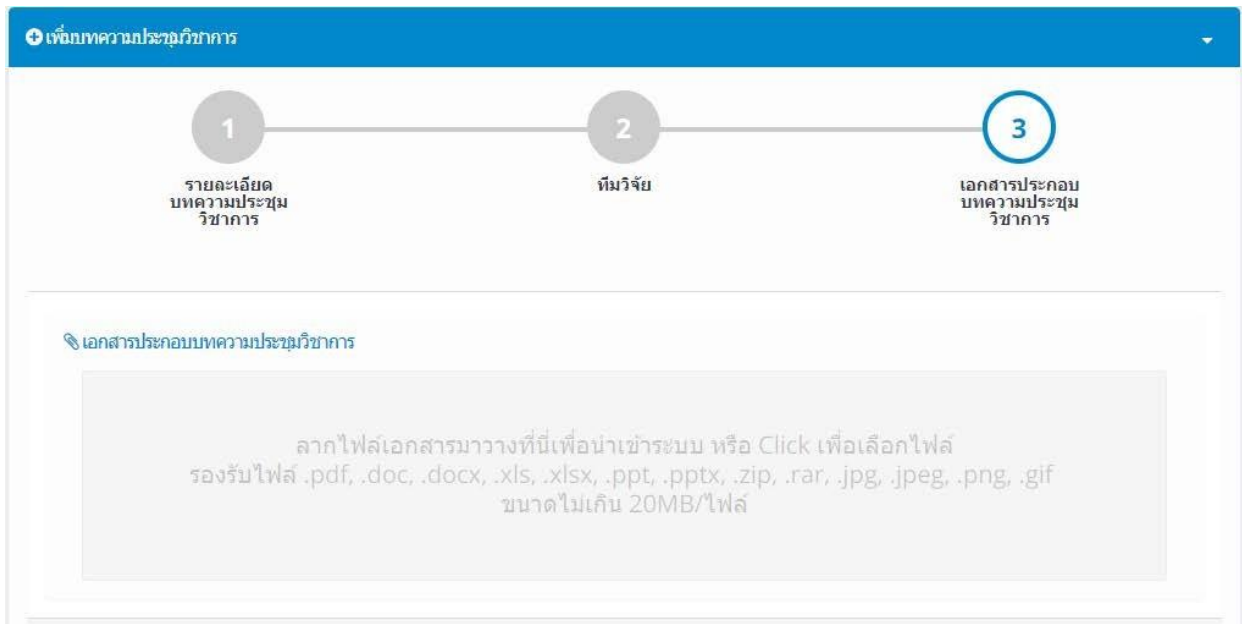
เพิ่มบทความประชุมวิชาการ

1
รายละเอียดบทความประชุมวิชาการ

2
ทีมวิจัย

3
เอกสารประกอบบทความประชุมวิชาการ

เอกสารประกอบบทความประชุมวิชาการ

ลากไฟล์เอกสารมาวางที่นี่เพื่อนำเข้าระบบ หรือ Click เพื่อเลือกไฟล์
รองรับไฟล์ .pdf, .doc, .docx, .xls, .xlsx, .ppt, .pptx, .zip, .rar, .jpg, .jpeg, .png, .gif
ขนาดไม่เกิน 20MB/ไฟล์